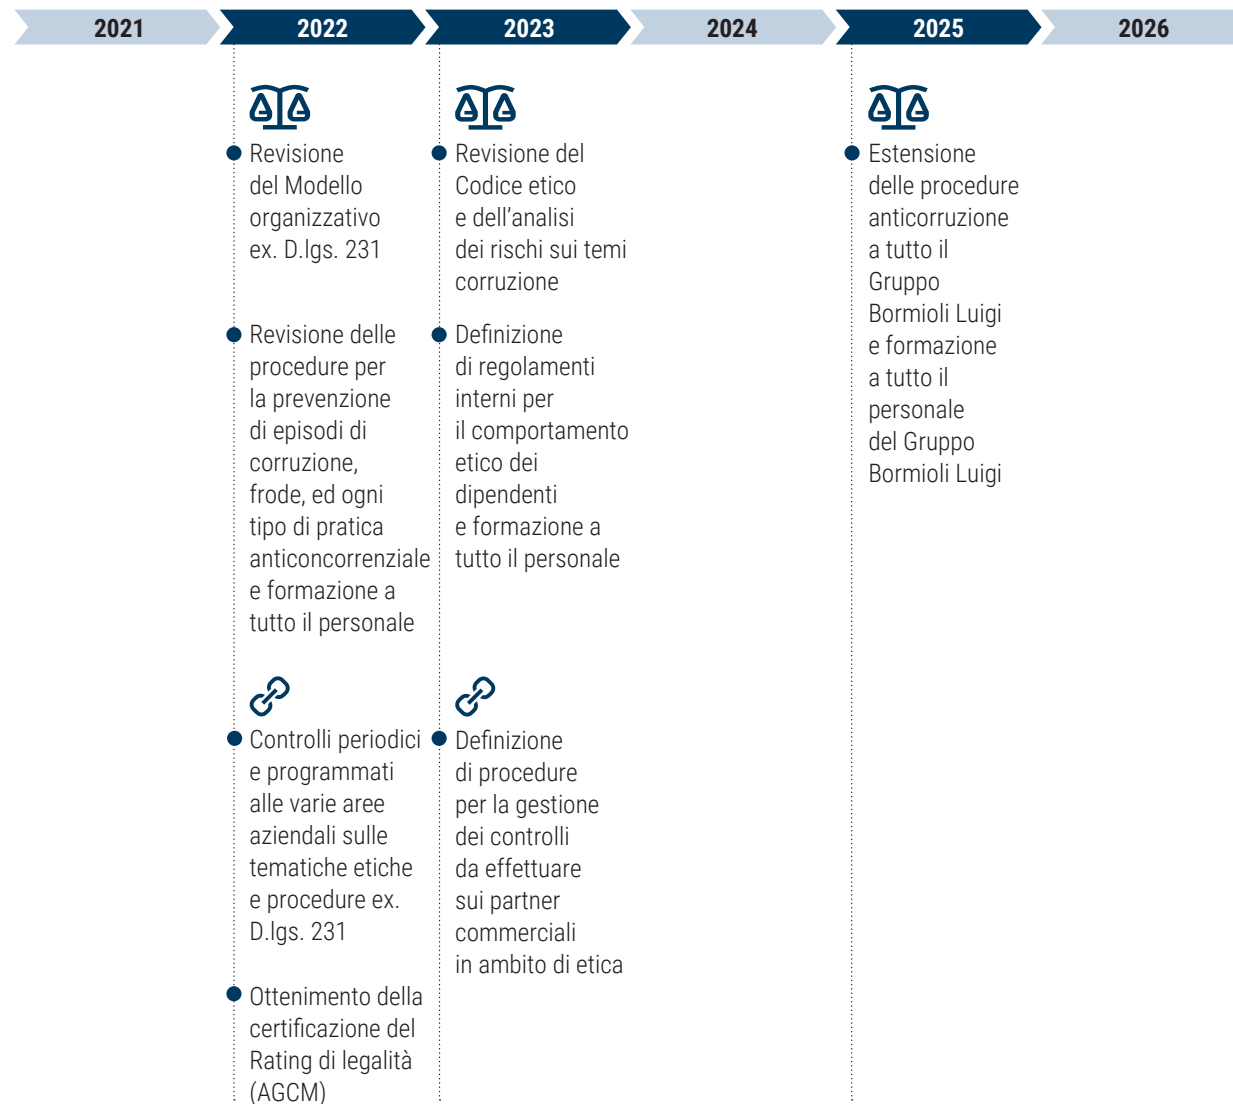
2021 2022 2023 2024 2025 2026

Revisione del Modello organizzativo ex. D.lgs. 231

Revisione delle procedure per la prevenzione di episodi di corruzione, frode, ed ogni tipo di pratica anticoncorrenziale e formazione a tutto il personale

Controlli periodici e programmati alle varie aree aziendali sulle tematiche etiche e procedure ex. D.lgs. 231

Ottenimento della certificazione del Rating di legalità (AGCM)

Revisione del Codice etico e dell'analisi dei rischi sui temi corruzione

Definizione di regolamenti interni per il comportamento etico dei dipendenti e formazione a tutto il personale

Definizione di procedure per la gestione dei controlli da effettuare sui partner commerciali in ambito di etica

Estensione delle procedure anticorruzione a tutto il Gruppo Bormioli Luigi e formazione a tutto il personale del Gruppo Bormioli Luigi